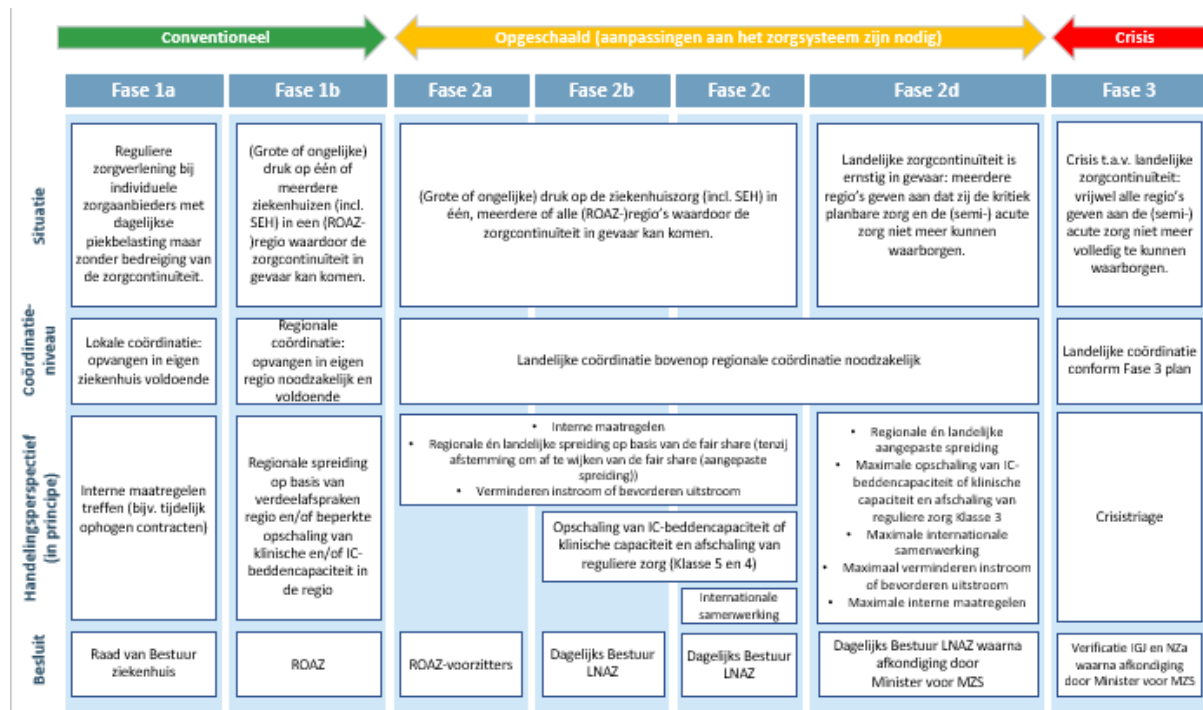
Conventioneel

Opgeschaald (aanpassingen aan het zorgsysteem zijn nodig)

Crisis

| | Fase 1a | Fase 1b | Fase 2a | Fase 2b | Fase 2c | Fase 2d | Fase 3 |
|---|---|---|---|---|---|---|---|
| Situatie | Reguliere zorgverlening bij individuele zorgaanbieders met dagelijkse piekbelasting maar zonder bedreiging van de zorgcontinuïteit. | (Grote of ongelijke) druk op één of meerdere ziekenhuizen (incl. SEH) in een (ROAZ-)regio waardoor de zorgcontinuïteit in gevaar kan komen. | (Grote of ongelijke) druk op de ziekenhuiszorg (incl. SEH) in één, meerdere of alle (ROAZ-)regio's waardoor de zorgcontinuïteit in gevaar kan komen. | | | Landelijke zorgcontinuïteit is ernstig in gevaar: meerdere regio's geven aan dat zij de kritiek planbare zorg en de (semi-) acute zorg niet meer kunnen waarborgen. | Crisis t.a.v. landelijke zorgcontinuïteit: vrijwel alle regio's geven aan de (semi-) acute zorg niet meer volledig te kunnen waarborgen. |
| Coördinatieniveau | Lokale coördinatie: opvangen in eigen ziekenhuis voldoende | Regionale coördinatie: opvangen in eigen regio noodzakelijk en voldoende | Landelijke coördinatie bovenop regionale coördinatie noodzakelijk | | | | Landelijke coördinatie conform Fase 3 plan |
| Handelingsperspectief (in principe) | Interne maatregelen treffen (bijv. tijdelijk ophogen contracten) | Regionale spreiding op basis van verdeelafspraken regio en/of beperkte opschaling van klinische en/of IC-beddencapaciteit in de regio | • Interne maatregelen<br>• Regionale én landelijke spreiding op basis van de fair share (tenzij afstemming om af te wijken van de fair share (aangepaste spreiding))<br>• Verminderen instroom of bevorderen uitstroom | Opschaling van IC-beddencapaciteit of klinische capaciteit en afschaling van reguliere zorg (Klasse 5 en 4) | Internationale samenwerking | • Regionale én landelijke aangepaste spreiding<br>• Maximale opschaling van IC-beddencapaciteit of klinische capaciteit en afschaling van reguliere zorg Klasse 3<br>• Maximale internationale samenwerking<br>• Maximaal verminderen instroom of bevorderen uitstroom<br>• Maximale interne maatregelen | Crisistriage |
| Besluit | Raad van Bestuur ziekenhuis | ROAZ | ROAZ-voorzitters | Dagelijks Bestuur LNAZ | Dagelijks Bestuur LNAZ | Dagelijks Bestuur LNAZ waarna afkondiging door Minister voor MZS | Verificatie IGJ en NZa waarna afkondiging door Minister voor MZS |